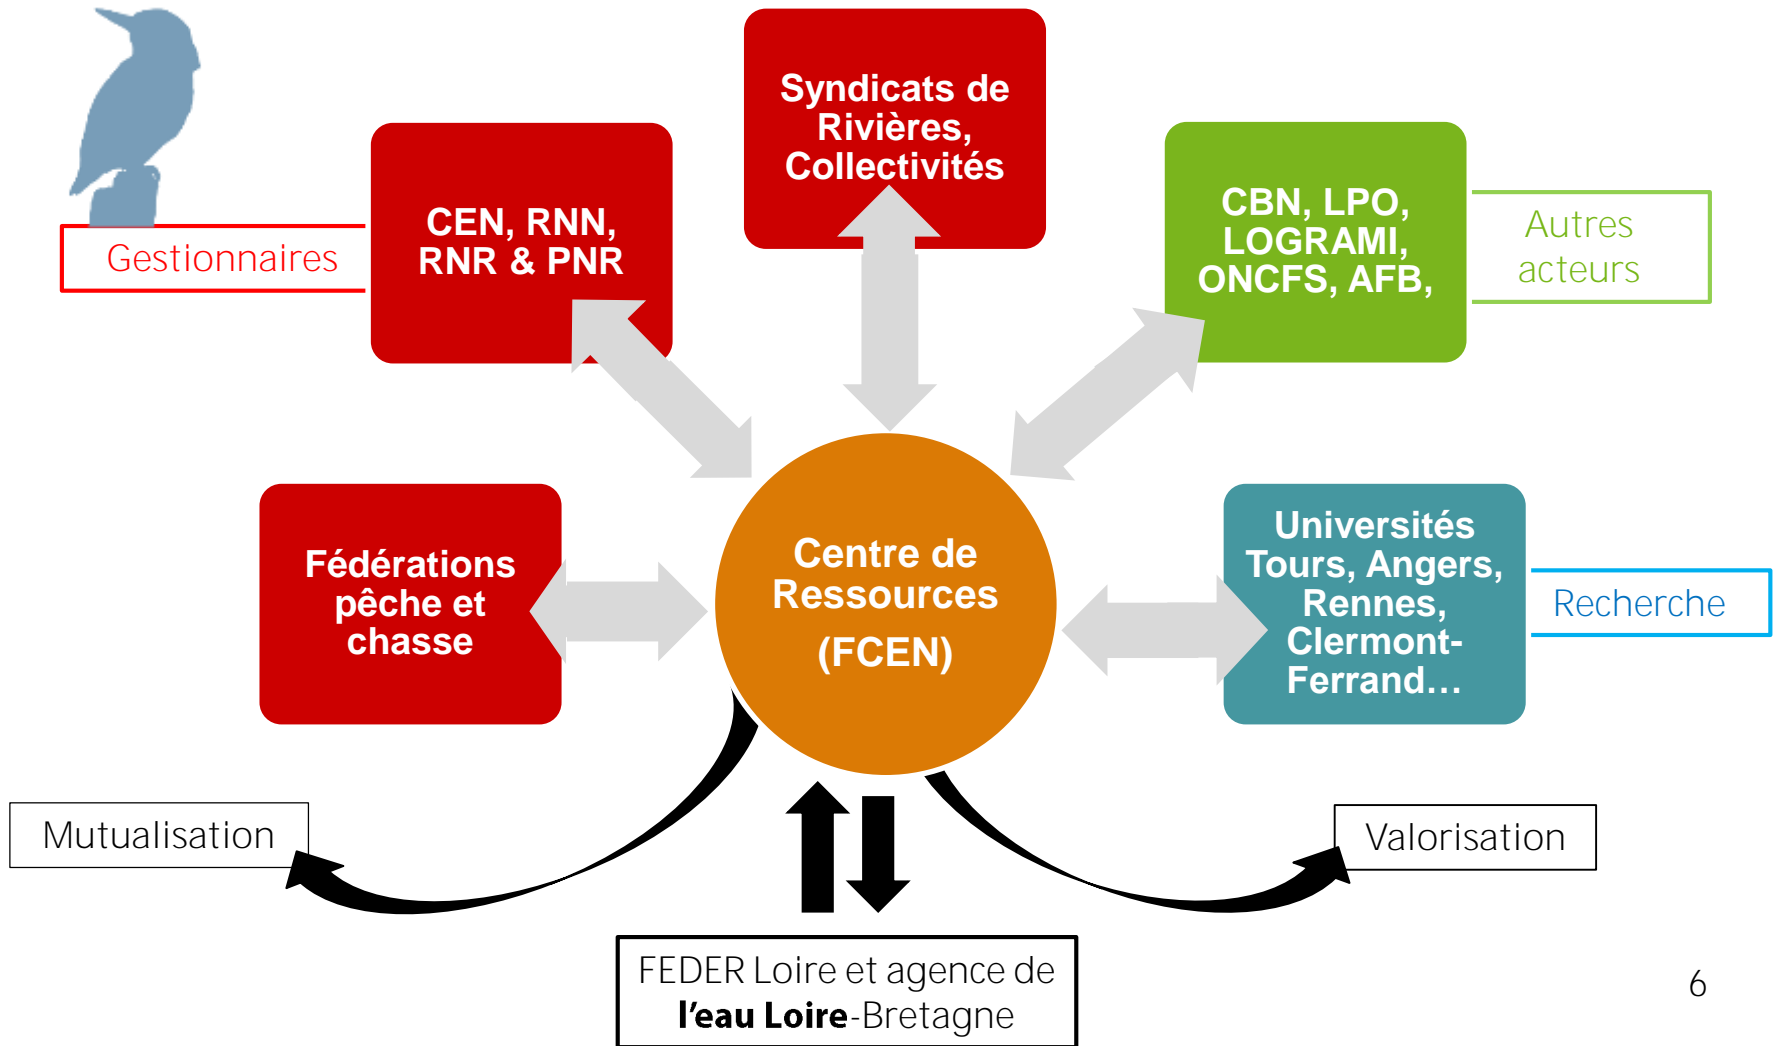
Syndicats de Rivières, Collectivités

CEN, RNN, RNR & PNR

Gestionnaires

CBN, LPO, LOGRAMI, ONCFS, AFB,

Autres acteurs

Fédérations pêche et chasse

Centre de Ressources (FCEN)

Universités Tours, Angers, Rennes, Clermont-Ferrand…

Recherche

Mutualisation

Valorisation

FEDER Loire et agence de l'eau Loire-Bretagne

6